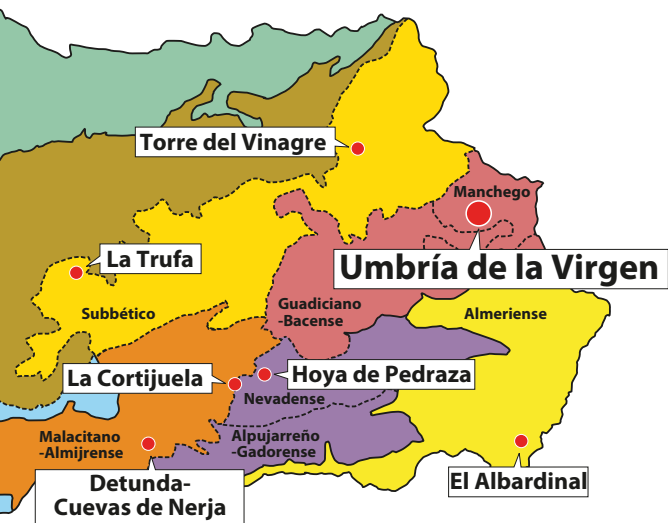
Torre del Vinagre

Manchego

La Trufa

Umbría de la Virgen

Subbético

Guadiciano -Bacense

Almeriense

La Cortijuela

Hoya de Pedraza

Nevadense

Malacitano -Almijrense

Alpujarreño -Gadorense

Detunda- Cuevas de Nerja

El Albardinal